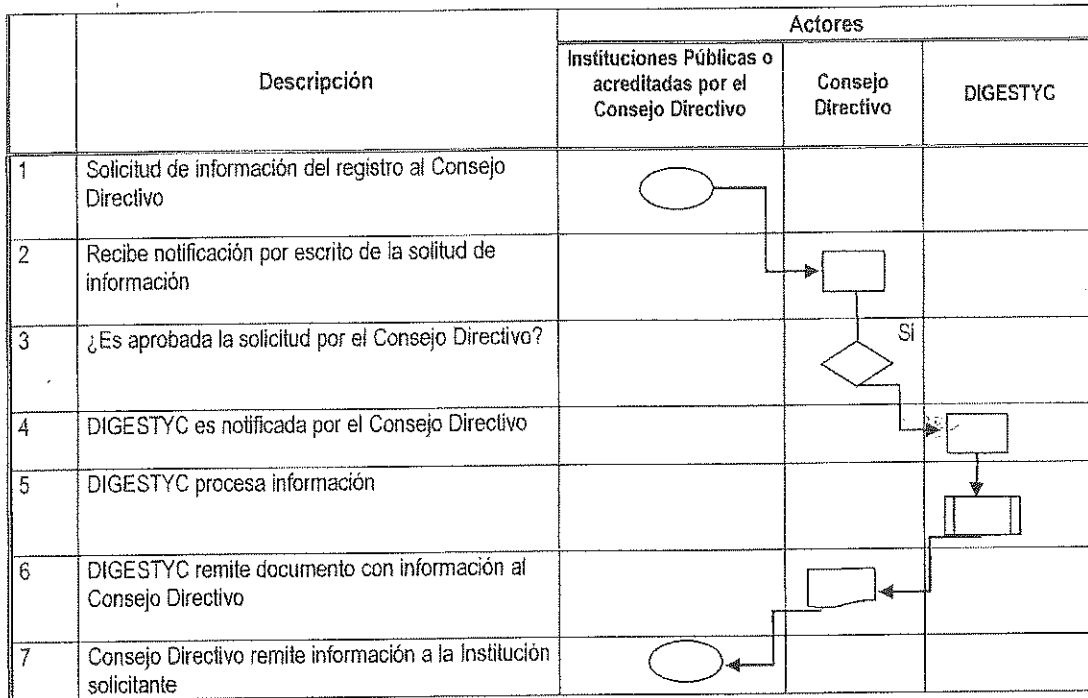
|  | Descripción | Actores: Instituciones Públicas o acreditadas por el Consejo Directivo | Consejo Directivo | DIGESTYC |
|---|---|---|---|---|
| 1 | Solicitud de información del registro al Consejo Directivo | | | |
| 2 | Recibe notificación por escrito de la solitud de información | | | |
| 3 | ¿Es aprobada la solicitud por el Consejo Directivo? | | Si | |
| 4 | DIGESTYC es notificada por el Consejo Directivo | | | |
| 5 | DIGESTYC procesa información | | | |
| 6 | DIGESTYC remite documento con información al Consejo Directivo | | | |
| 7 | Consejo Directivo remite información a la Institución solicitante | | | |